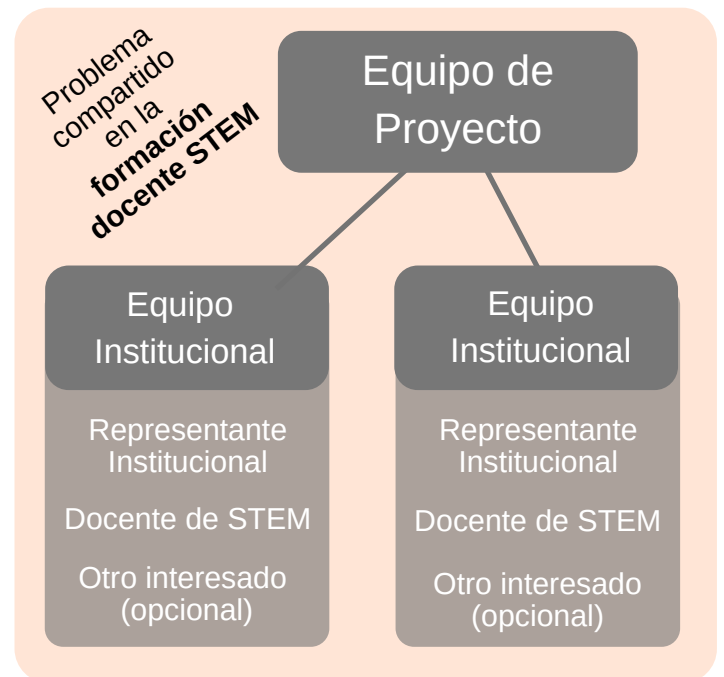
Problema compartido en la **formación docente STEM**

Equipo de Proyecto

Equipo Institucional

Representante Institucional

Docente de STEM

Otro interesado (opcional)

Equipo Institucional

Representante Institucional

Docente de STEM

Otro interesado (opcional)